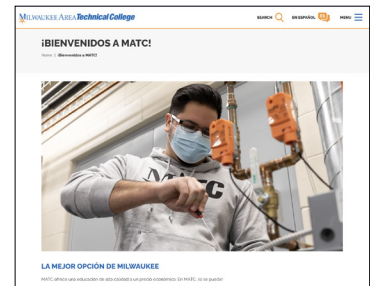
MILWAUKEE AREA Technical College

SEARCH EN ESPAÑOL MENU

¡BIENVENIDOS A MATC!

Home | ¡Bienvenidos a MATC!

MATC

LA MEJOR OPCIÓN DE MILWAUKEE

MATC ofrece una educación de alta calidad a un precio accesible. En MATC, lo se puede! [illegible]